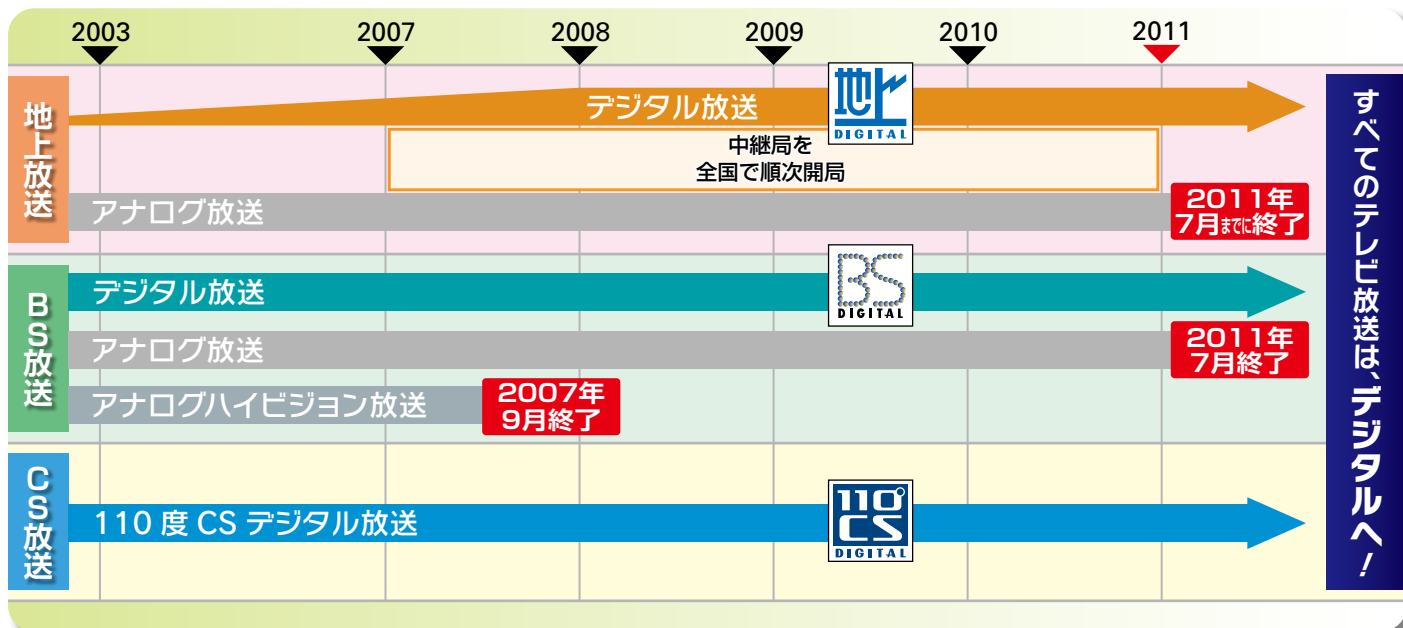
2003 2007 2008 2009 2010 2011

地上放送

デジタル放送

地上 DIGITAL

中継局を
全国で順次開局

アナログ放送

2011年
7月までに終了

BS放送

デジタル放送

BS DIGITAL

アナログ放送

2011年
7月終了

アナログハイビジョン放送

2007年
9月終了

CS放送

110 度 CS デジタル放送

110° CS DIGITAL

すべてのテレビ放送は、デジタルへ!